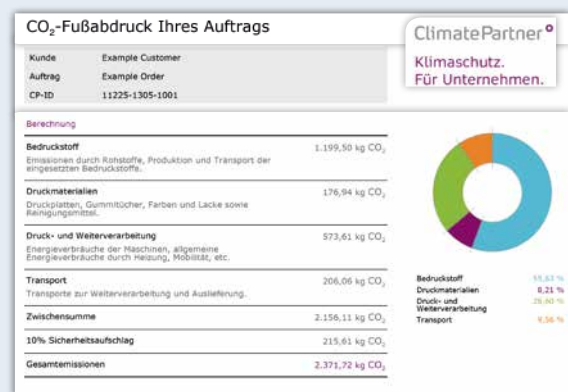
$CO_2$-Fußabdruck Ihres Auftrags

ClimatePartner
Klimaschutz.
Für Unternehmen.

| Kunde | Example Customer |
|---|---|
| Auftrag | Example Order |
| CP-ID | 11225-1305-1001 |

Berechnung

| | |
|---|---|
| Bedruckstoff<br>Emissionen durch Rohstoffe, Produktion und Transport der eingesetzten Bedruckstoffe. | 1.199,50 kg $CO_2$ |
| Druckmaterialien<br>Druckplatten, Gummitücher, Farben und Lacke sowie Reinigungsmittel. | 176,94 kg $CO_2$ |
| Druck- und Weiterverarbeitung<br>Energieverbräuche der Maschinen, allgemeine Energieverbräuche durch Heizung, Mobilität, etc. | 573,61 kg $CO_2$ |
| Transport<br>Transporte zur Weiterverarbeitung und Auslieferung. | 206,06 kg $CO_2$ |
| Zwischensumme | 2.156,11 kg $CO_2$ |
| 10% Sicherheitsaufschlag | 215,61 kg $CO_2$ |
| Gesamtemissionen | 2.371,72 kg $CO_2$ |

| | |
|---|---|
| Bedruckstoff | 55,63 % |
| Druckmaterialien | 8,21 % |
| Druck- und Weiterverarbeitung | 26,60 % |
| Transport | 9,56 % |